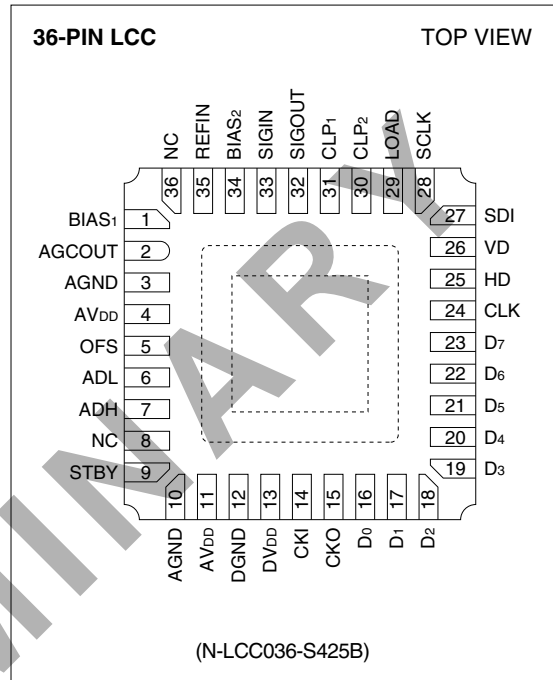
36-PIN LCC

TOP VIEW

NC
REFIN
BIAS$_2$
SIGIN
SIGOUT
CLP$_1$
CLP$_2$
LOAD
SCLK

36
35
34
33
32
31
30
29
28

BIAS$_1$ 1
AGCOUT 2
AGND 3
AV$_{DD}$ 4
OFS 5
ADL 6
ADH 7
NC 8
STBY 9

27 SDI
26 VD
25 HD
24 CLK
23 D$_7$
22 D$_6$
21 D$_5$
20 D$_4$
19 D$_3$

10
11
12
13
14
15
16
17
18

AGND
AV$_{DD}$
DGND
DV$_{DD}$
CKI
CKO
D$_0$
D$_1$
D$_2$

(N-LCC036-S425B)